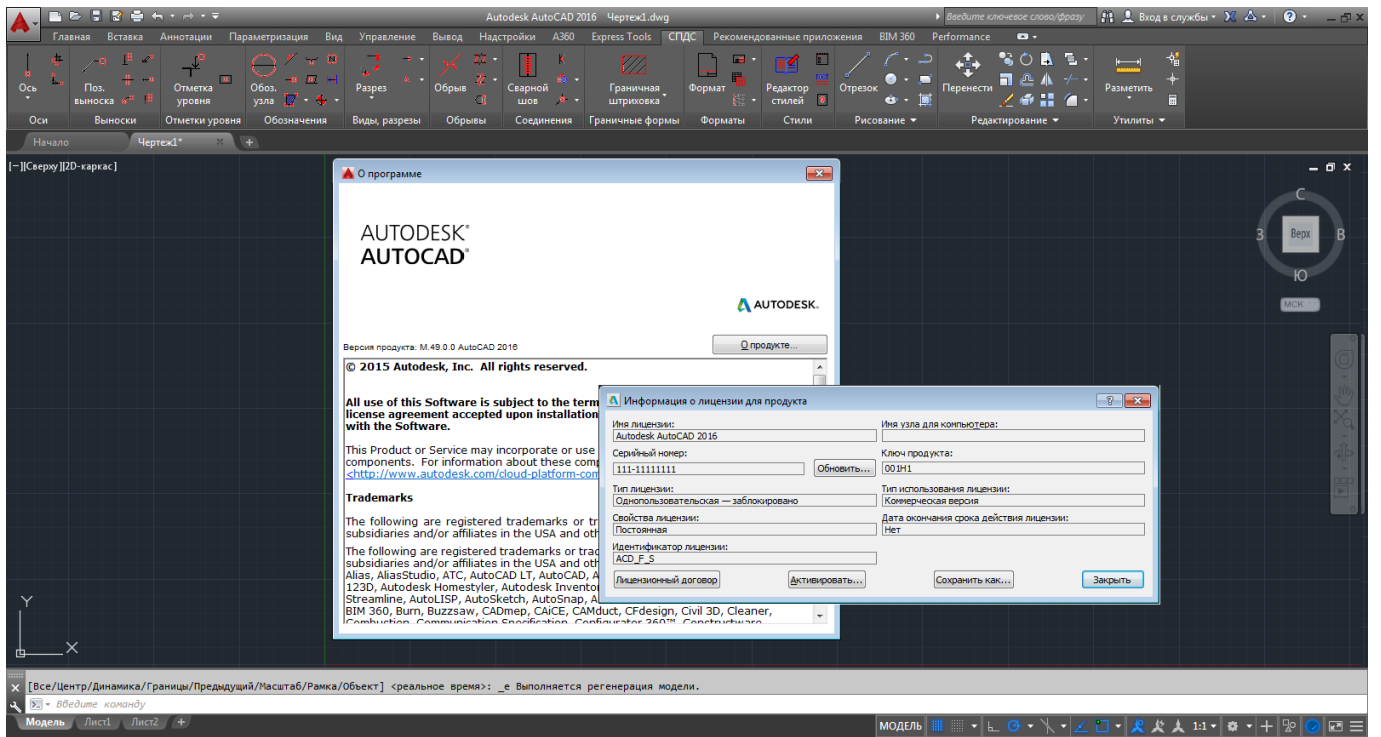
Autodesk AutoCAD 2016 Чертеж1.dwg
Введите ключевое слово/фразу
Вход в службы

Главная Вставка Аннотации Параметризация Вид Управление Вывод Надстройки A360 Express Tools СПДС Рекомендованные приложения BIM 360 Performance

Ось
Поз. выноска
Отметка уровня
Обоз. узла
Разрез
Обрыв
Сварной шов
Граничная штриховка
Формат
Редактор стилей
Отрезок
Перенести
Разметить

Оси Выноски Отметки уровня Обозначения Виды, разрезы Обрывы Соединения Граничные формы Форматы Стили Рисование Редактирование Утилиты

Начало Чертеж1*

[−][Сверху][2D-каркас]

С
З Верх В
Ю
МСК

О программе

AUTODESK®
AUTOCAD®

AUTODESK.

Версия продукта: M.49.0.0 AutoCAD 2016
О продукте...

© 2015 Autodesk, Inc. All rights reserved.

All use of this Software is subject to the term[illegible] license agreement accepted upon installation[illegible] with the Software.

This Product or Service may incorporate or use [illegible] components. For information about these comp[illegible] <http://www.autodesk.com/cloud-platform-com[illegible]

Trademarks

The following are registered trademarks or tr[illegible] subsidiaries and/or affiliates in the USA and oth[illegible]

The following are registered trademarks or trad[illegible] subsidiaries and/or affiliates in the USA and oth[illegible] Alias, AliasStudio, ATC, AutoCAD LT, AutoCAD, A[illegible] 123D, Autodesk Homestyler, Autodesk Inventor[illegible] Streamline, AutoLISP, AutoSketch, AutoSnap, A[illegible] BIM 360, Burn, Buzzsaw, CADmep, CAiCE, CAMduct, CFdesign, Civil 3D, Cleaner, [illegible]

Информация о лицензии для продукта

Имя лицензии:
Autodesk AutoCAD 2016
Имя узла для компьютера:
Серийный номер:
111-11111111
Обновить...
Ключ продукта:
001H1
Тип лицензии:
Однопользовательская — заблокировано
Тип использования лицензии:
Коммерческая версия
Свойства лицензии:
Постоянная
Дата окончания срока действия лицензии:
Нет
Идентификатор лицензии:
ACD_F_S
Лицензионный договор
Активировать...
Сохранить как...
Закрыть

Y
X

[Все/Центр/Динамика/Границы/Предыдущий/Масштаб/Рамка/Объект] <реальное время>: _e Выполняется регенерация модели.
Введите команду

Модель Лист1 Лист2
МОДЕЛЬ 1:1